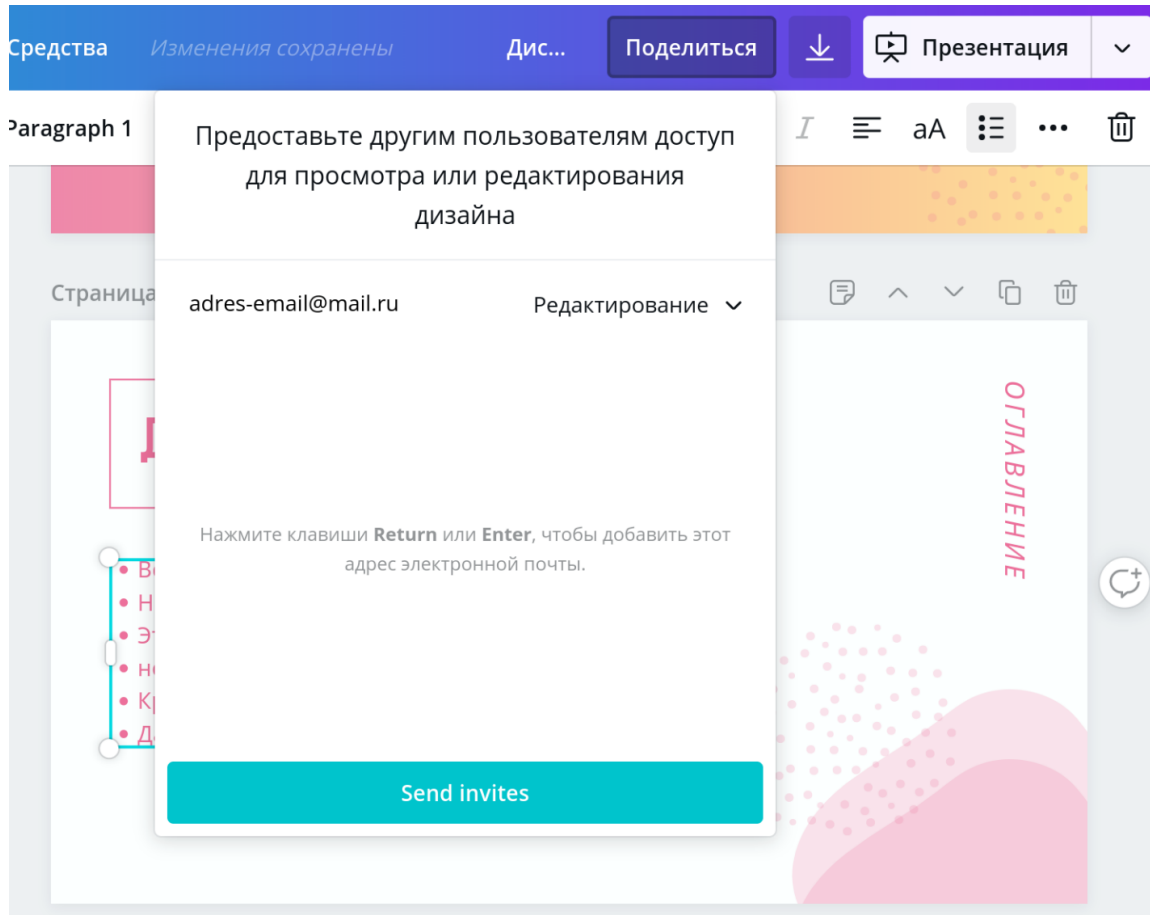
Средства Изменения сохранены Дис... Поделиться Презентация

Paragraph 1 aA

Предоставьте другим пользователям доступ для просмотра или редактирования дизайна

Страница

adres-email@mail.ru Редактирование

Д

• Вс
• Н
• Эт
• не
• Кр
• Д

ОГЛАВЛЕНИЕ

Нажмите клавиши **Return** или **Enter**, чтобы добавить этот адрес электронной почты.

Send invites